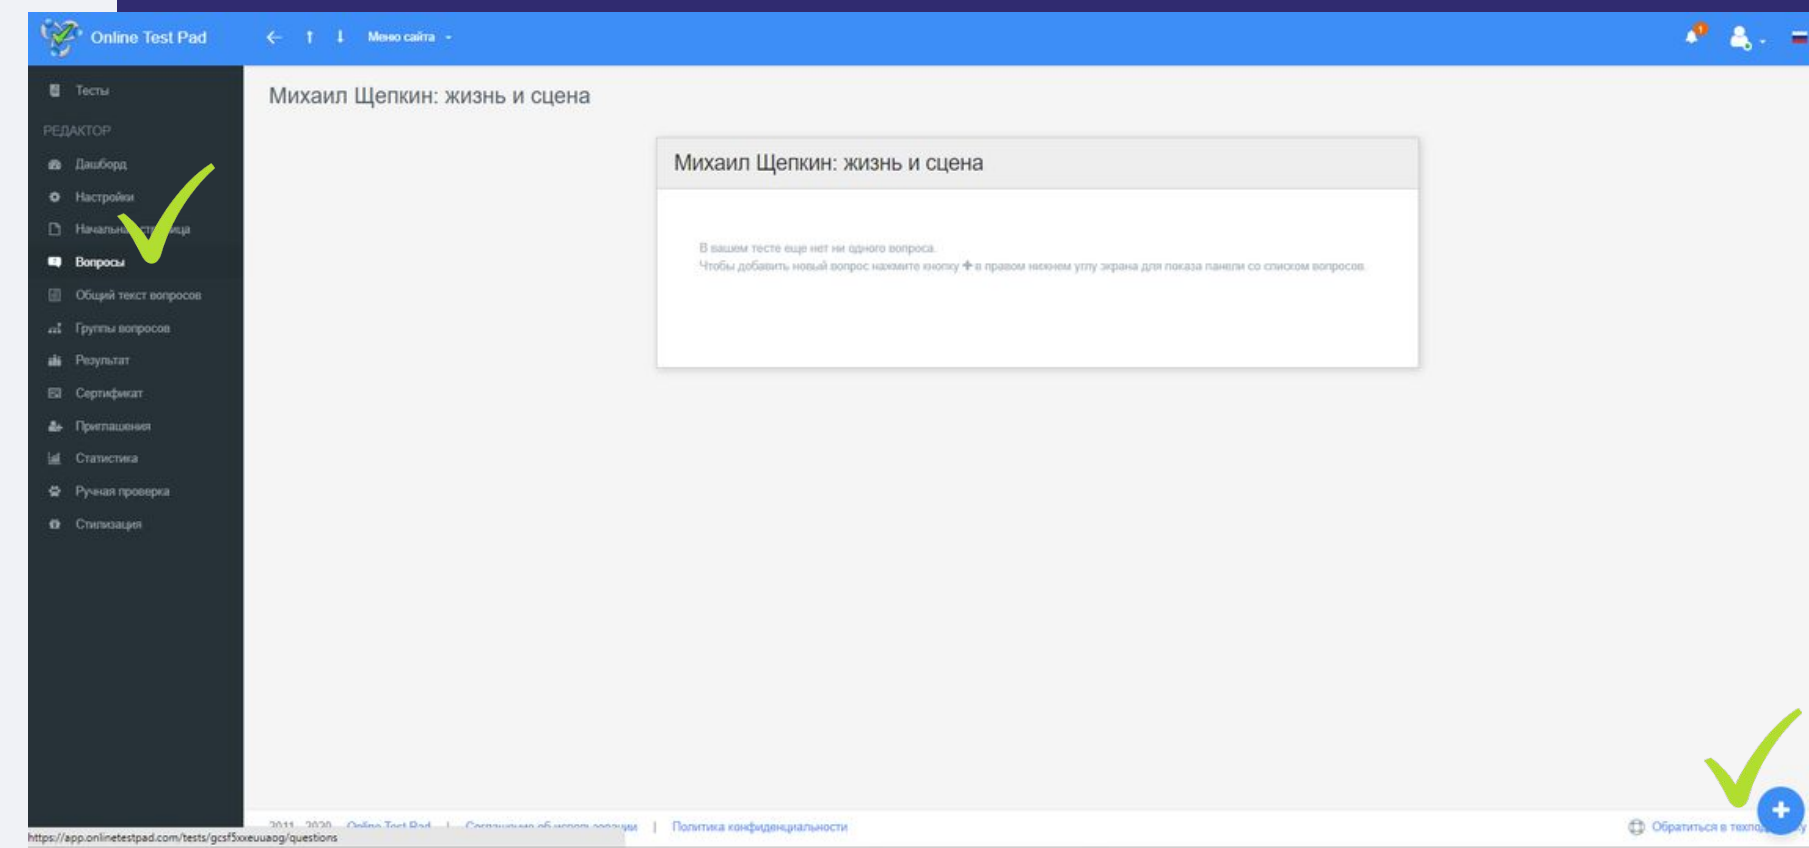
Online Test Pad

Меню сайта

Тесты

РЕДАКТОР

Дашборд

Настройки

Начальна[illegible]ница

Вопросы

Общий текст вопросов

Группы вопросов

Результат

Сертификат

Приглашения

Статистика

Ручная проверка

Стилизация

Михаил Щепкин: жизнь и сцена

Михаил Щепкин: жизнь и сцена

В вашем тесте еще нет ни одного вопроса.
Чтобы добавить новый вопрос нажмите кнопку + в правом нижнем углу экрана для показа панели со списком вопросов.

2011 - 2020 Online Test Pad | Соглашение об использовании | Политика конфиденциальности

Обратиться в техпо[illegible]

https://app.onlinetestpad.com/tests/gcsf5xxeuuaog/questions